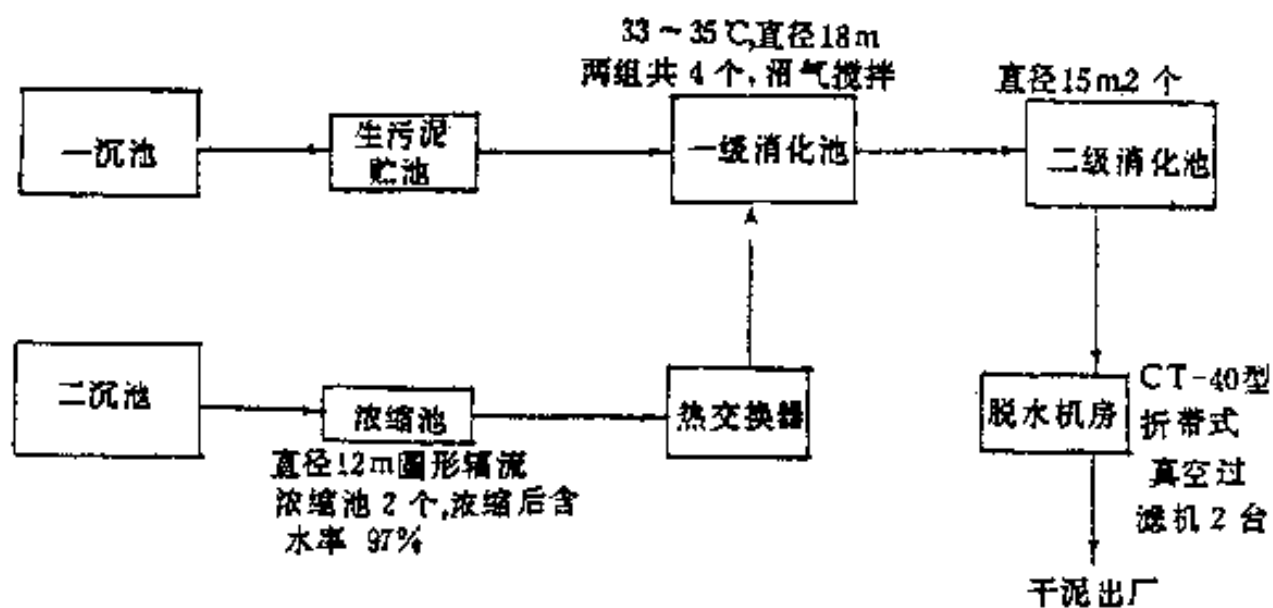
33～35℃,直径18 m
两组共4个,沼气搅拌

直径15 m,2个

一沉池

生污泥贮池

一级消化池

二级消化池

二沉池

浓缩池

热交换器

脱水机房

CT-40型折带式真空过滤机2台

直径12 m圆形辐流浓缩池2个,浓缩后含水率 97%

干泥出厂